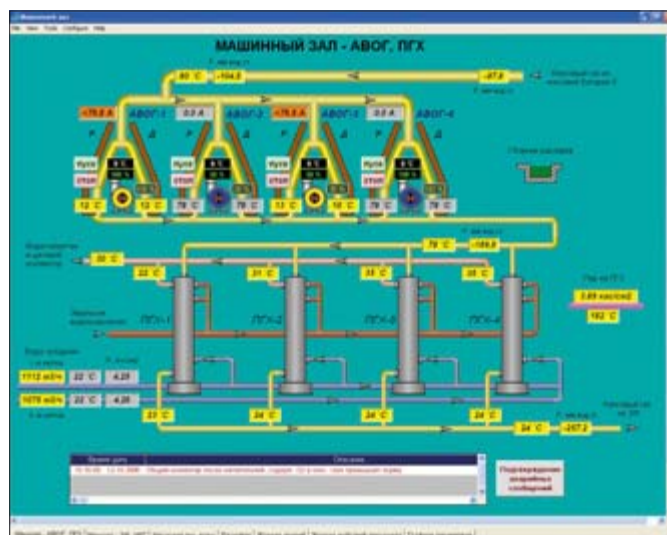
МАШИННЫЙ ЗАЛ - АВОГ. ПГХ

File View Tools Configure Help

80 °C
-104.0
-97.0

АВОГ-1
АВОГ-2
АВОГ-3
АВОГ-4

Пуск
Стоп

12 °C
12 °C
78 °C
78 °C
13 °C
12 °C
78 °C
78 °C

78 °C
-169.0

30 °C
22 °C
31 °C
35 °C
35 °C

ПГХ-1
ПГХ-2
ПГХ-3
ПГХ-4

3.65 кгс/см2
182 °C

1112 м3/ч
22 °C
4.25
1075 м3/ч
22 °C
4.26

23 °C
24 °C
24 °C
24 °C
24 °C
-257.2

Время даты
Описание

Подтверждение аварийных сообщений